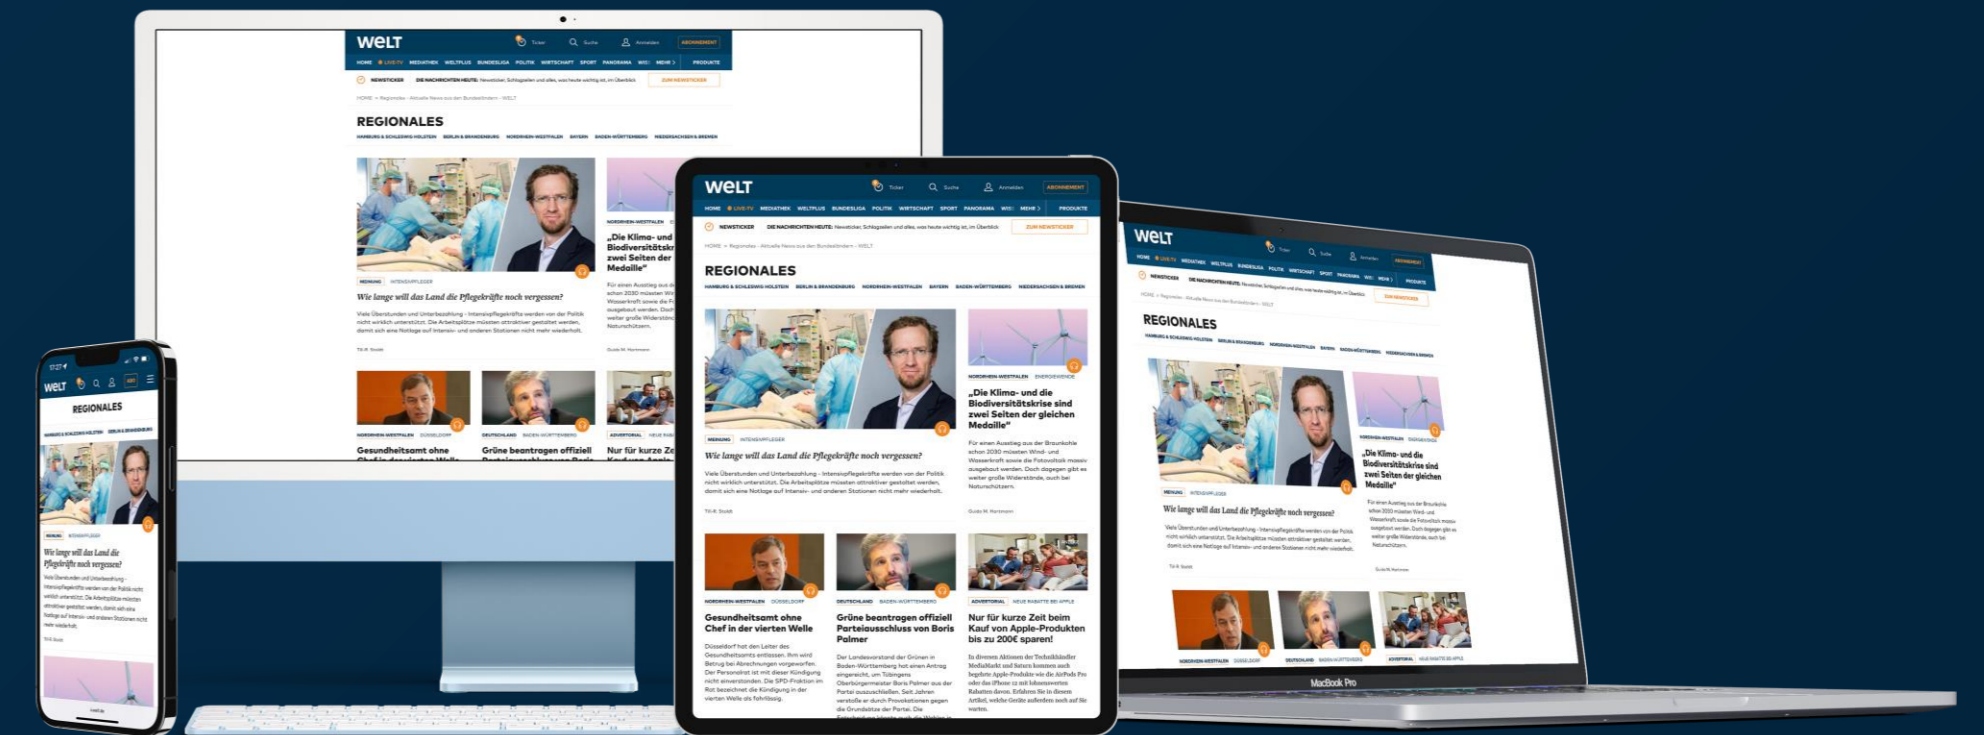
WELT

Ticker Suche Anmelden ABONNEMENT

HOME LIVE TV MEDIATHEK WELTPLUS BUNDESLIGA POLITIK WIRTSCHAFT SPORT PANORAMA WISSEN MEHR PRODUKTE

NEWSTICKER DIE NACHRICHTEN HEUTE: Newsticker, Schlagzeilen und alles, was heute wichtig ist, im Überblick ZUM NEWSTICKER

HOME > Regionales - Aktuelle News aus den Bundesländern - WELT

REGIONALES

HAMBURG & SCHLESWIG-HOLSTEIN BERLIN & BRANDENBURG NORDRHEIN-WESTFALEN BAYERN BADEN-WÜRTTEMBERG NIEDERSACHSEN & BREMEN

MEINUNG INTENSIVPFLEGER

Wie lange will das Land die Pflegekräfte noch vergessen?

Viele Überstunden und Unterbezahlung - Intensivpflegekräfte werden von der Politik nicht wirklich unterstützt. Die Arbeitsplätze müssten attraktiver gestaltet werden, damit sich eine Notlage auf Intensiv- und anderen Stationen nicht mehr wiederholt.

Till-R. Stoldt

NORDRHEIN-WESTFALEN ENERGIEWENDE

„Die Klima- und die Biodiversitätskrise sind zwei Seiten der gleichen Medaille"

Für einen Ausstieg aus der Braunkohle schon 2030 müssten Wind- und Wasserkraft sowie die Fotovoltaik massiv ausgebaut werden. Doch dagegen gibt es weiter große Widerstände, auch bei Naturschützern.

Guido M. Hartmann

NORDRHEIN-WESTFALEN DÜSSELDORF

Gesundheitsamt ohne Chef in der vierten Welle

Düsseldorf hat den Leiter des Gesundheitsamts entlassen. Ihm wird Betrug bei Abrechnungen vorgeworfen. Der Personalrat ist mit dieser Kündigung nicht einverstanden. Die SPD-Fraktion im Rat bezeichnet die Kündigung in der vierten Welle als fahrlässig.

DEUTSCHLAND BADEN-WÜRTTEMBERG

Grüne beantragen offiziell Parteiausschluss von Boris Palmer

Der Landesvorstand der Grünen in Baden-Württemberg hat einen Antrag eingereicht, um Tübingens Oberbürgermeister Boris Palmer aus der Partei auszuschließen. Seit Jahren verstoße er durch Provokationen gegen die Grundsätze der Partei.

ADVERTORIAL NEUE RABATTE BEI APPLE

Nur für kurze Zeit beim Kauf von Apple-Produkten bis zu 200€ sparen!

In diversen Aktionen der Technikhändler MediaMarkt und Saturn kommen auch begehrte Apple-Produkte wie die AirPods Pro oder das iPhone 13 mit lohnenswerten Rabatten daher. Erfahren Sie in diesem Artikel, welche Geräte außerdem noch auf Sie warten.

MacBook Pro